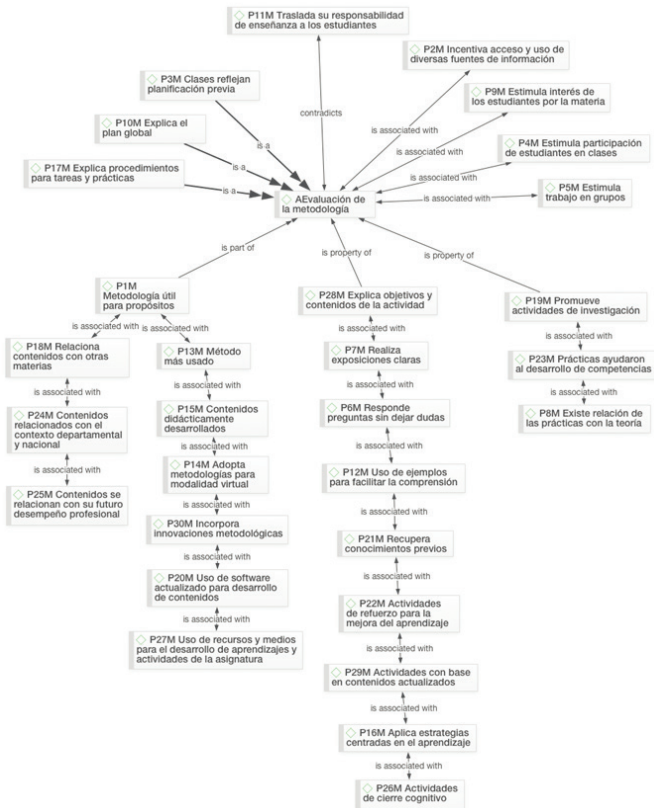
P11M Traslada su responsabilidad de enseñanza a los estudiantes

P2M Incentiva acceso y uso de diversas fuentes de información

P3M Clases reflejan planificación previa

P9M Estimula interés de los estudiantes por la materia

P10M Explica el plan global

contradicts

is a

is associated with

P4M Estimula participación de estudiantes en clases

is a

P17M Explica procedimientos para tareas y prácticas

is associated with

is a

AEvaluación de la metodología

is associated with

P5M Estimula trabajo en grupos

is part of

is property of

is property of

P1M Metodología útil para propósitos

P28M Explica objetivos y contenidos de la actividad

P19M Promueve actividades de investigación

is associated with

is associated with

is associated with

is associated with

P18M Relaciona contenidos con otras materias

P13M Método más usado

P7M Realiza exposiciones claras

P23M Prácticas ayudaron al desarrollo de competencias

is associated with

is associated with

is associated with

is associated with

P24M Contenidos relacionados con el contexto departamental y nacional

P15M Contenidos didácticamente desarrollados

P6M Responde preguntas sin dejar dudas

P8M Existe relación de las prácticas con la teoría

is associated with

is associated with

is associated with

P25M Contenidos se relacionan con su futuro desempeño profesional

P14M Adopta metodologías para modalidad virtual

P12M Uso de ejemplos para facilitar la comprensión

is associated with

is associated with

P30M Incorpora innovaciones metodológicas

P21M Recupera conocimientos previos

is associated with

is associated with

P20M Uso de software actualizado para desarrollo de contenidos

P22M Actividades de refuerzo para la mejora del aprendizaje

is associated with

is associated with

P27M Uso de recursos y medios para el desarrollo de aprendizajes y actividades de la asignatura

P29M Actividades con base en contenidos actualizados

is associated with

P16M Aplica estrategias centradas en el aprendizaje

is associated with

P26M Actividades de cierre cognitivo